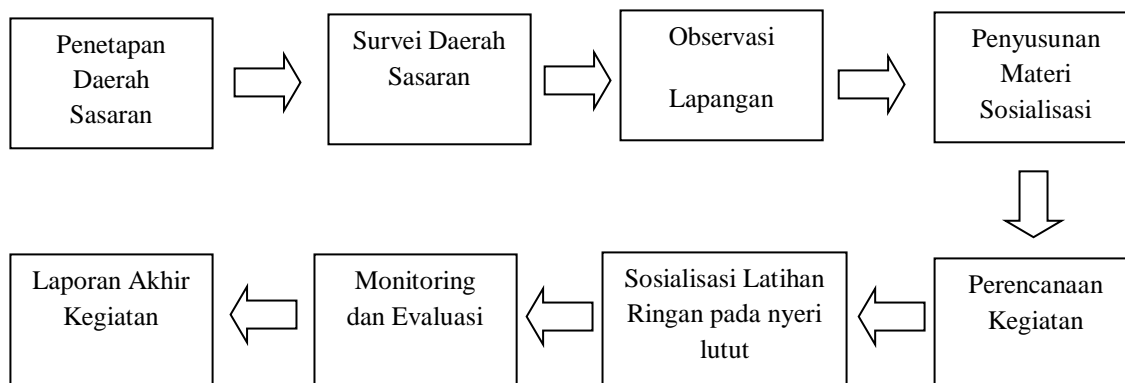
Penetapan Daerah Sasaran

Survei Daerah Sasaran

Observasi

Lapangan

Penyusunan Materi Sosialisasi

Perencanaan Kegiatan

Sosialisasi Latihan Ringan pada nyeri lutut

Monitoring dan Evaluasi

Laporan Akhir Kegiatan